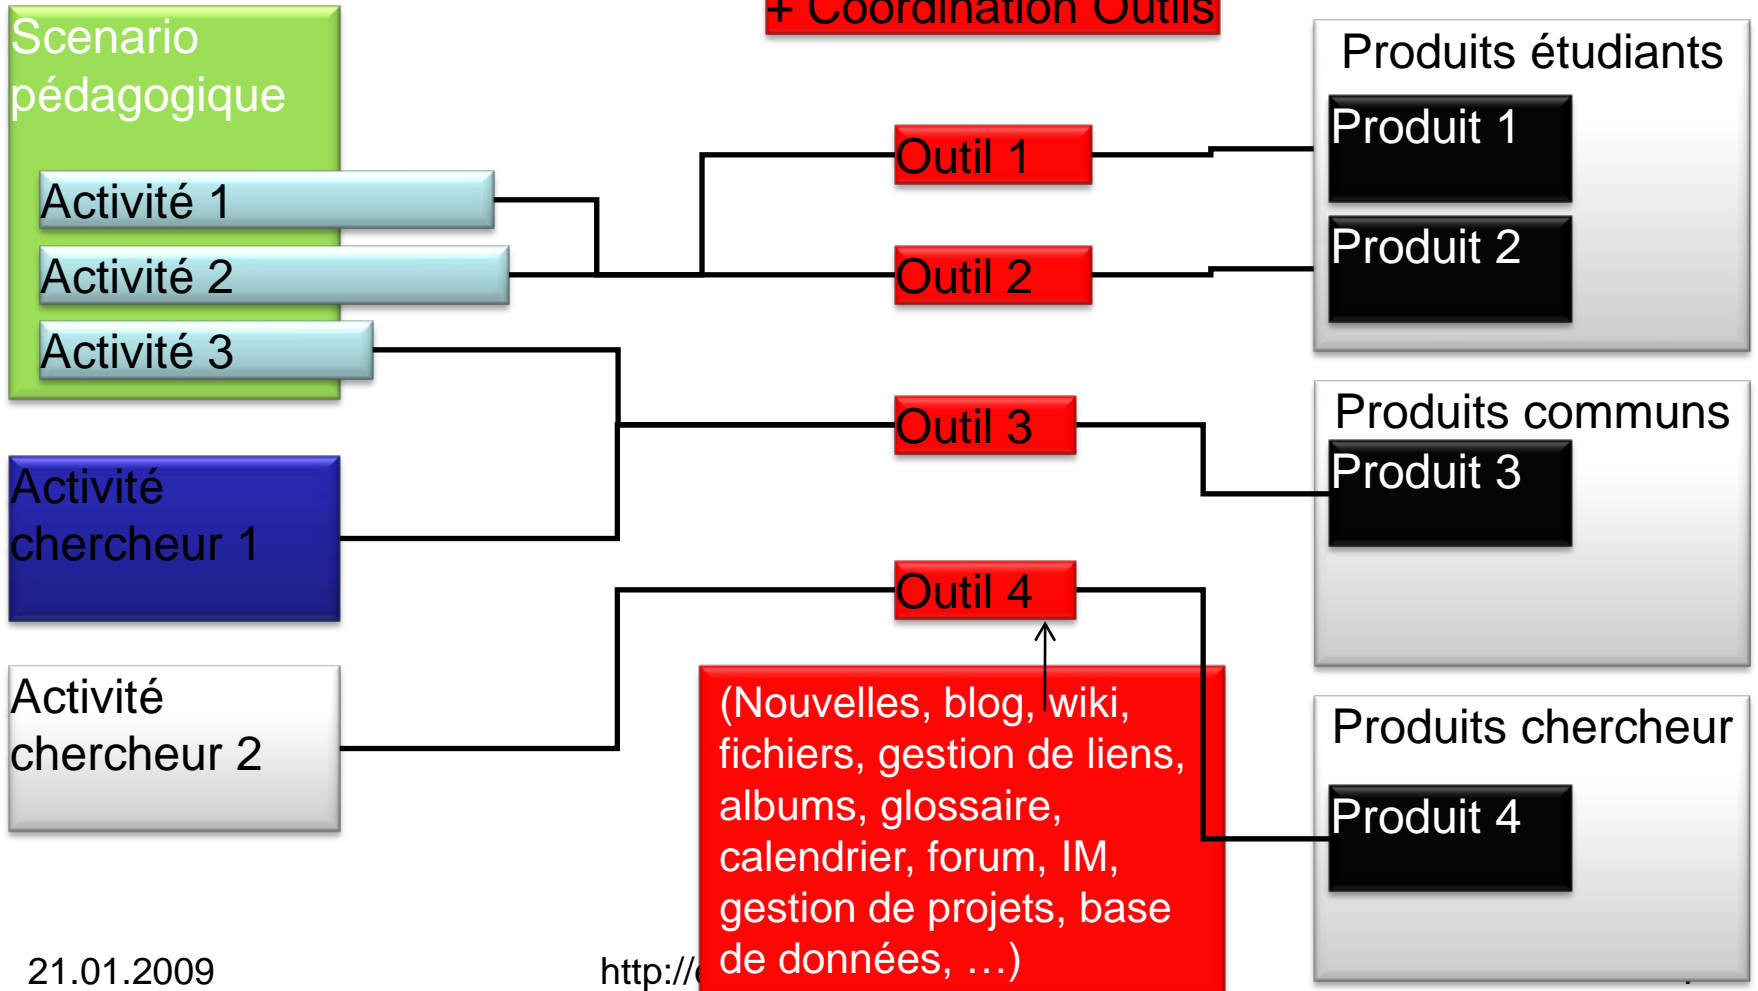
+ Coordination Outils

Scenario pédagogique

Activité 1

Activité 2

Activité 3

Activité chercheur 1

Activité chercheur 2

Outil 1

Outil 2

Outil 3

Outil 4

(Nouvelles, blog, wiki, fichiers, gestion de liens, albums, glossaire, calendrier, forum, IM, gestion de projets, base de données, …)

Produits étudiants

Produit 1

Produit 2

Produits communs

Produit 3

Produits chercheur

Produit 4

21.01.2009

http://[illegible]